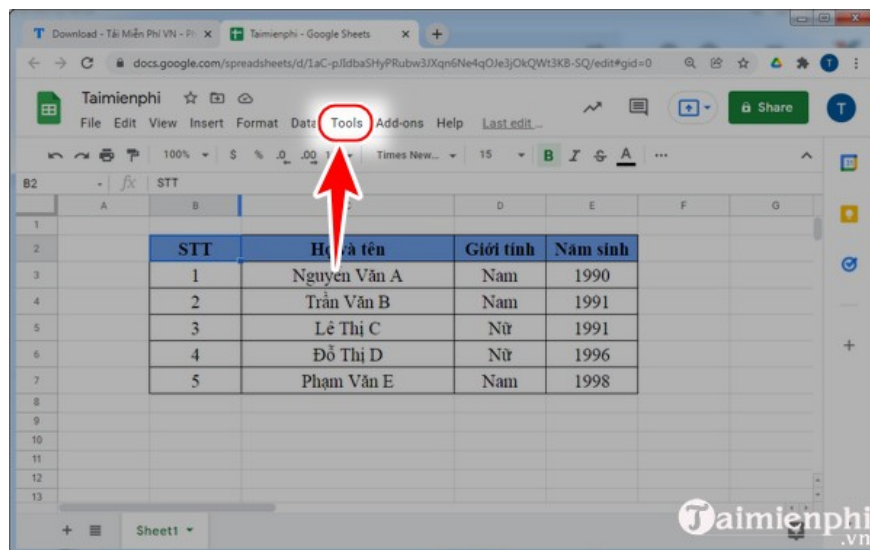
T Download - Tải Miễn Phí VN - Pl × Taimienphi - Google Sheets × +

docs.google.com/spreadsheets/d/1aC-pJldbaSHyPRubw3JXqn6Ne4qOJe3jOkQWt3K8-SQ/edit#gid=0

Taimienphi

File Edit View Insert Format Data Tools Add-ons Help Last edit ...

Share

100% $ % .0 .00 1 Times New... 15 B I S A

B2 fx STT

| | A | B | C | D | E | F | G |
|---|---|---|---|---|---|---|---|
| 1 | | | | | | | |
| 2 | | STT | Họ và tên | Giới tính | Năm sinh | | |
| 3 | | 1 | Nguyen Văn A | Nam | 1990 | | |
| 4 | | 2 | Trần Văn B | Nam | 1991 | | |
| 5 | | 3 | Lê Thị C | Nữ | 1991 | | |
| 6 | | 4 | Đỗ Thị D | Nữ | 1996 | | |
| 7 | | 5 | Phạm Văn E | Nam | 1998 | | |
| 8 | | | | | | | |
| 9 | | | | | | | |
| 10 | | | | | | | |
| 11 | | | | | | | |
| 12 | | | | | | | |
| 13 | | | | | | | |

+ Sheet1

Taimienphi.vn